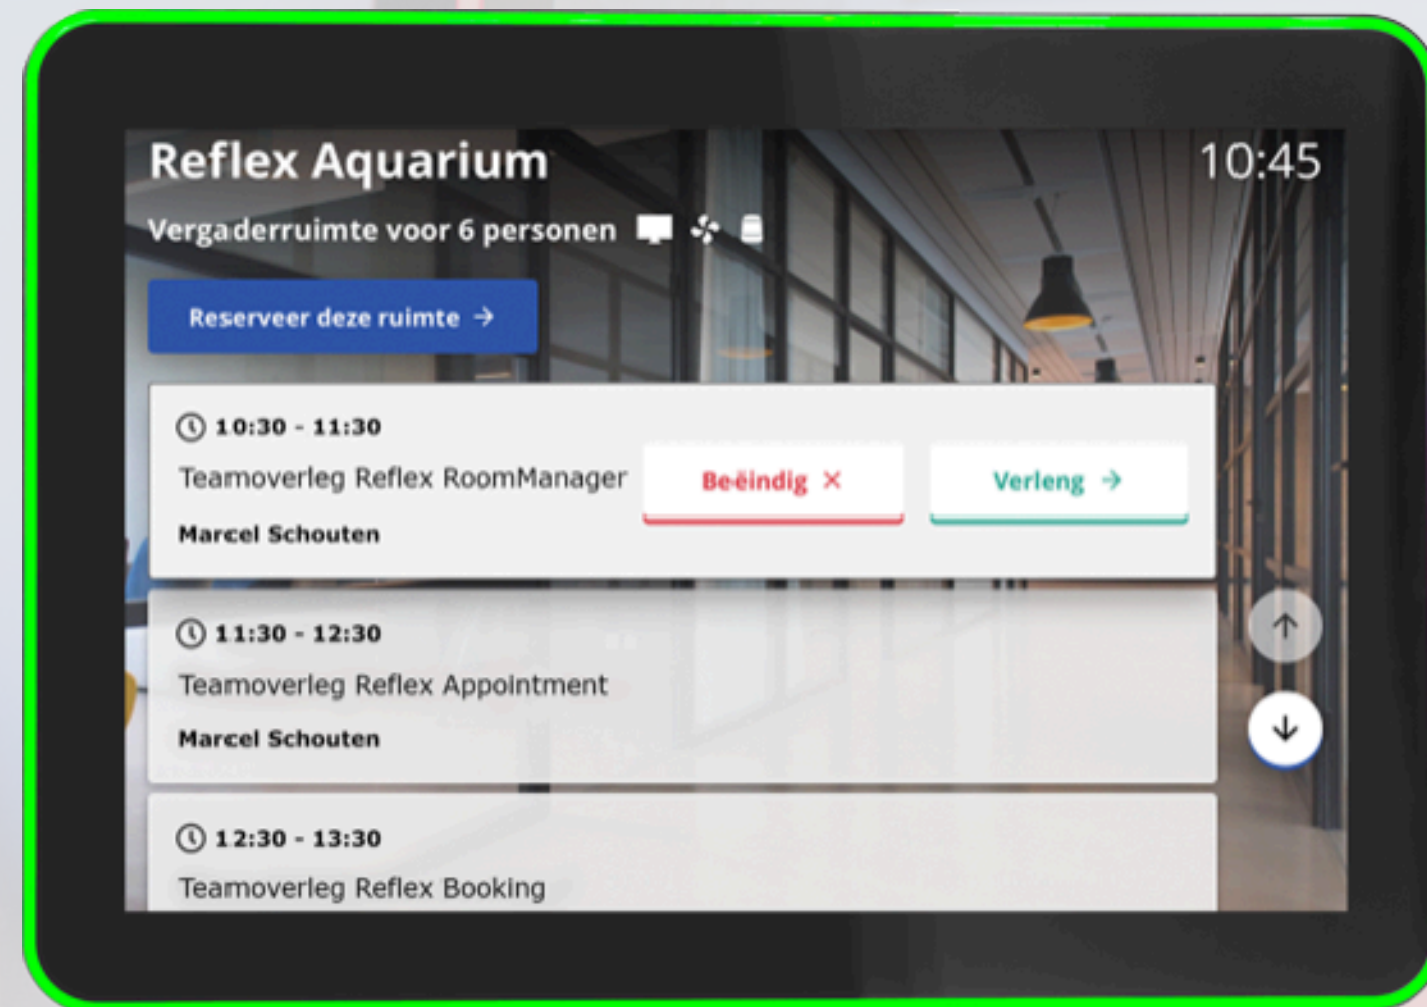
Reflex Aquarium

10:45

Vergaderruimte voor 6 personen

Reserveer deze ruimte →

10:30 - 11:30

Teamoverleg Reflex RoomManager

Beëindig ×

Verleng →

Marcel Schouten

11:30 - 12:30

Teamoverleg Reflex Appointment

Marcel Schouten

12:30 - 13:30

Teamoverleg Reflex Booking